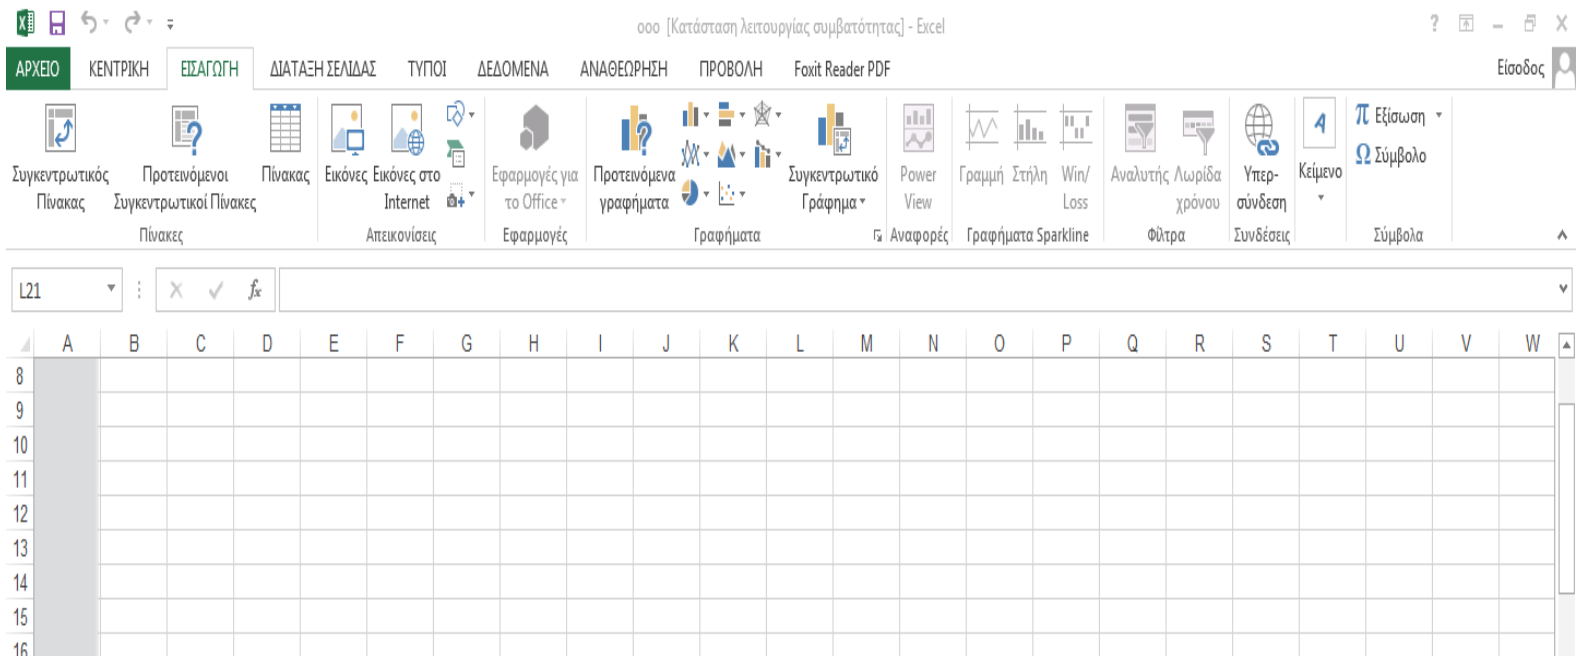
ooo [Κατάσταση λειτουργίας συμβατότητας] - Excel

? – X

ΑΡΧΕΙΟ ΚΕΝΤΡΙΚΗ ΕΙΣΑΓΩΓΗ ΔΙΑΤΑΞΗ ΣΕΛΙΔΑΣ ΤΥΠΟΙ ΔΕΔΟΜΕΝΑ ΑΝΑΘΕΩΡΗΣΗ ΠΡΟΒΟΛΗ Foxit Reader PDF

Είσοδος

Συγκεντρωτικός Πίνακας
Προτεινόμενοι Συγκεντρωτικοί Πίνακες
Πίνακας
Πίνακες

Εικόνες
Εικόνες στο Internet
Απεικονίσεις

Εφαρμογές για το Office
Εφαρμογές

Προτεινόμενα γραφήματα
Συγκεντρωτικό Γράφημα
Γραφήματα

Power View
Αναφορές

Γραμμή Στήλη Win/Loss
Γραφήματα Sparkline

Αναλυτής Λωρίδα χρόνου
Φίλτρα

Υπερ-σύνδεση
Συνδέσεις

Κείμενο

π Εξίσωση
Ω Σύμβολο
Σύμβολα

L21

fx

A B C D E F G H I J K L M N O P Q R S T U V W

8
9
10
11
12
13
14
15
16